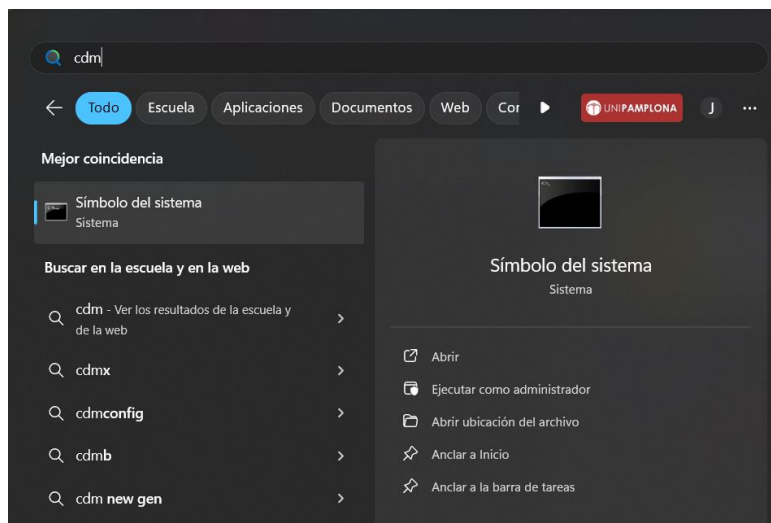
cdm

Todo Escuela Aplicaciones Documentos Web Cor UNIPAMPLONA J ···

Mejor coincidencia

Símbolo del sistema
Sistema

Buscar en la escuela y en la web

cdm - Ver los resultados de la escuela y de la web

cdmx

cdmconfig

cdmb

cdm new gen

Símbolo del sistema
Sistema

Abrir

Ejecutar como administrador

Abrir ubicación del archivo

Anclar a Inicio

Anclar a la barra de tareas